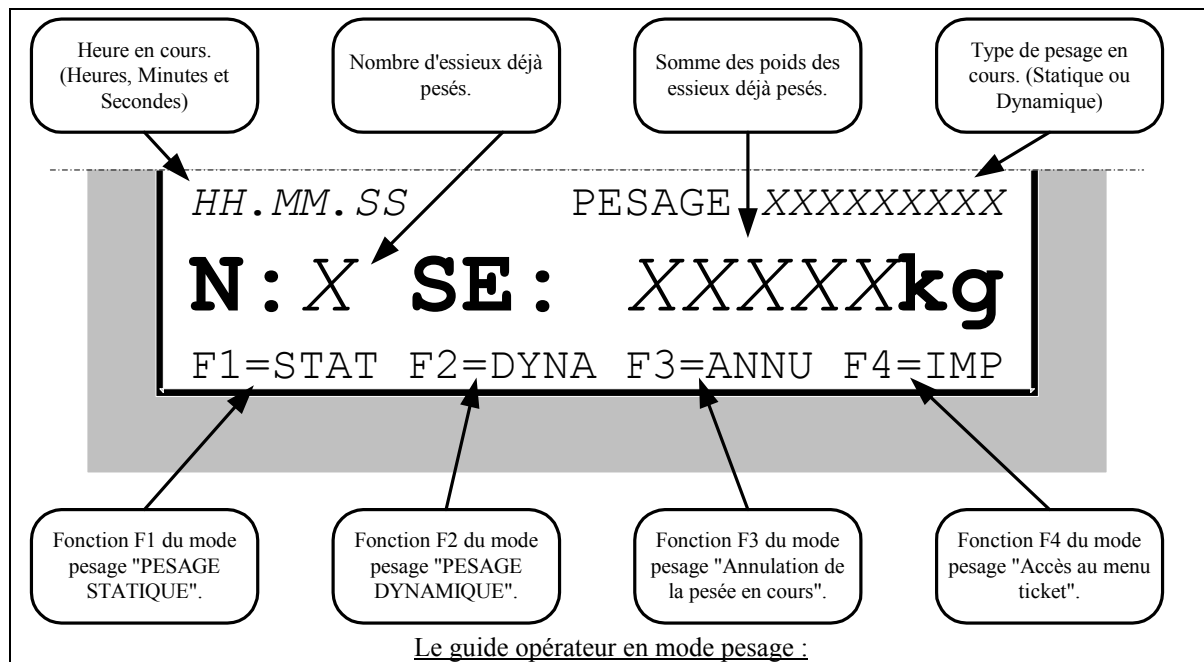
Heure en cours. (Heures, Minutes et Secondes)

Nombre d'essieux déjà pesés.

Somme des poids des essieux déjà pesés.

Type de pesage en cours. (Statique ou Dynamique)

HH.MM.SS PESAGE XXXXXXXXX

N:X SE: XXXXXkg

F1=STAT F2=DYNA F3=ANNU F4=IMP

Fonction F1 du mode pesage "PESAGE STATIQUE".

Fonction F2 du mode pesage "PESAGE DYNAMIQUE".

Fonction F3 du mode pesage "Annulation de la pesée en cours".

Fonction F4 du mode pesage "Accès au menu ticket".

Le guide opérateur en mode pesage :